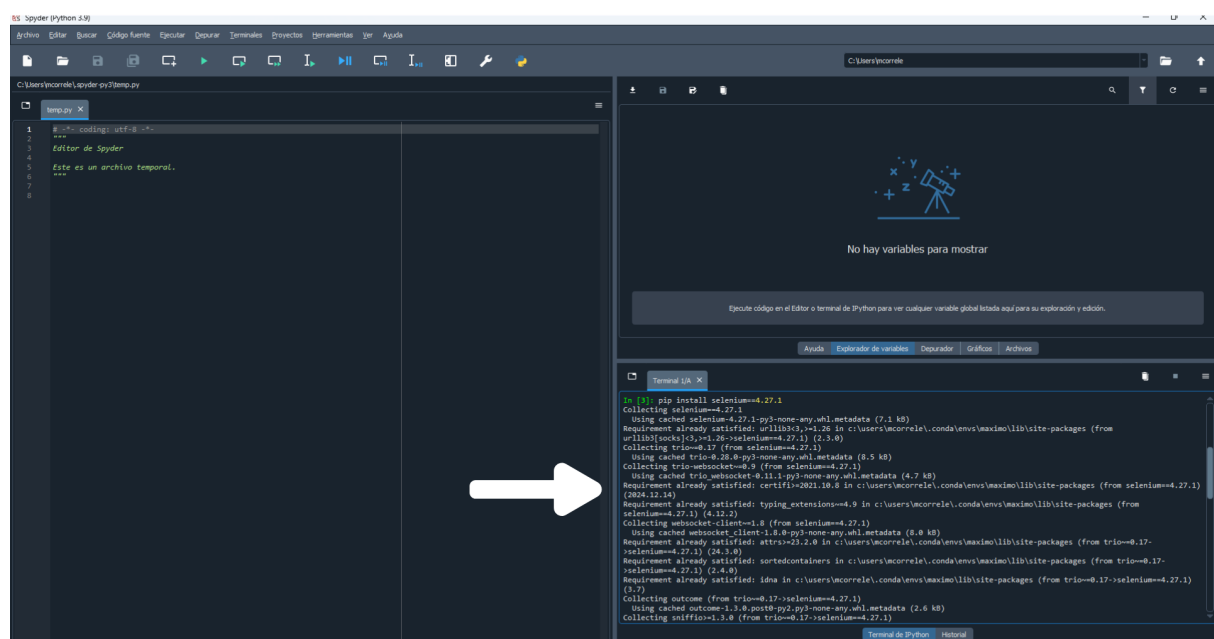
Spyder (Python 3.9)

Archivo Editar Buscar Código fuente Ejecutar Depurar Terminales Proyectos Herramientas Ver Ayuda

C:\Users\mcorrele

C:\Users\mcorrele\.spyder-py3\temp.py

temp.py ×

1 # -*- coding: utf-8 -*-
2 """
3 Editor de Spyder
4
5 Este es un archivo temporal.
6 """
7
8

No hay variables para mostrar

Ejecute código en el Editor o terminal de IPython para ver cualquier variable global listada aquí para su exploración y edición.

Ayuda Explorador de variables Depurador Gráficos Archivos

Terminal 1/A ×

In [3]: pip install selenium==4.27.1
Collecting selenium==4.27.1
  Using cached selenium-4.27.1-py3-none-any.whl.metadata (7.1 kB)
Requirement already satisfied: urllib3<3,>=1.26 in c:\users\mcorrele\.conda\envs\maximo\lib\site-packages (from urllib3[socks]<3,>=1.26->selenium==4.27.1) (2.3.0)
Collecting trio~=0.17 (from selenium==4.27.1)
  Using cached trio-0.28.0-py3-none-any.whl.metadata (8.5 kB)
Collecting trio-websocket~=0.9 (from selenium==4.27.1)
  Using cached trio_websocket-0.11.1-py3-none-any.whl.metadata (4.7 kB)
Requirement already satisfied: certifi>=2021.10.8 in c:\users\mcorrele\.conda\envs\maximo\lib\site-packages (from selenium==4.27.1) (2024.12.14)
Requirement already satisfied: typing_extensions~=4.9 in c:\users\mcorrele\.conda\envs\maximo\lib\site-packages (from selenium==4.27.1) (4.12.2)
Collecting websocket-client~=1.8 (from selenium==4.27.1)
  Using cached websocket_client-1.8.0-py3-none-any.whl.metadata (8.0 kB)
Requirement already satisfied: attrs>=23.2.0 in c:\users\mcorrele\.conda\envs\maximo\lib\site-packages (from trio~=0.17->selenium==4.27.1) (24.3.0)
Requirement already satisfied: sortedcontainers in c:\users\mcorrele\.conda\envs\maximo\lib\site-packages (from trio~=0.17->selenium==4.27.1) (2.4.0)
Requirement already satisfied: idna in c:\users\mcorrele\.conda\envs\maximo\lib\site-packages (from trio~=0.17->selenium==4.27.1) (3.7)
Collecting outcome (from trio~=0.17->selenium==4.27.1)
  Using cached outcome-1.3.0.post0-py2.py3-none-any.whl.metadata (2.6 kB)
Collecting sniffio>=1.3.0 (from trio~=0.17->selenium==4.27.1)

Terminal de IPython Historial